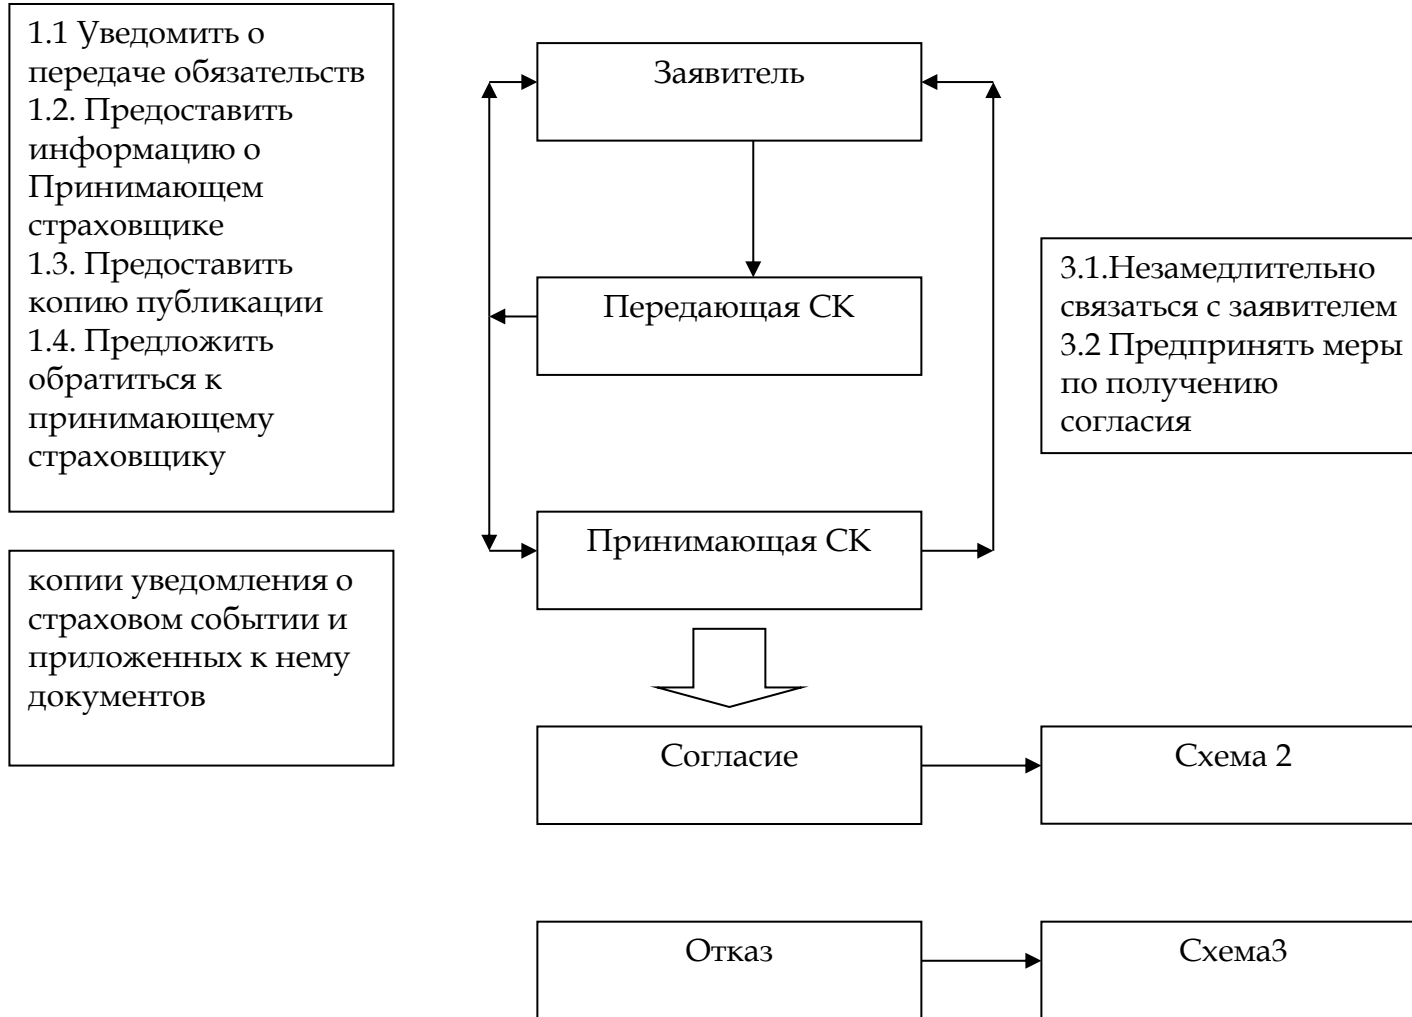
1.1 Уведомить о передаче обязательств
1.2. Предоставить информацию о Принимающем страховщике
1.3. Предоставить копию публикации
1.4. Предложить обратиться к принимающему страховщику

Заявитель

Передающая СК

3.1.Незамедлительно связаться с заявителем
3.2 Предпринять меры по получению согласия

Принимающая СК

копии уведомления о страховом событии и приложенных к нему документов

Согласие

Схема 2

Отказ

Схема3